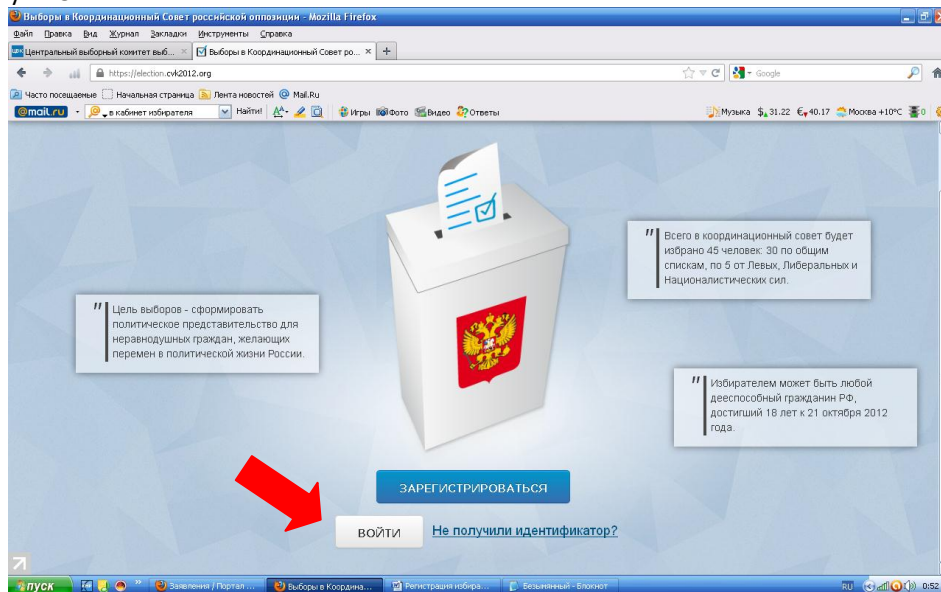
Выборы в Координационный Совет российской оппозиции - Mozilla Firefox

Файл Правка Вид Журнал Закладки Инструменты Справка

Центральный выборный комитет выб... × Выборы в Координационный Совет ро... × +

https://election.cvk2012.org

Google

Часто посещаемые Начальная страница Лента новостей Mail.Ru

@mail.ru в кабинет избирателя Найти! Игры Фото Видео Ответы Музыка $31.22 €40.17 Москва +10°C 0

Цель выборов - сформировать политическое представительство для неравнодушных граждан, желающих перемен в политической жизни России.

Всего в координационный совет будет избрано 45 человек: 30 по общим спискам, по 5 от Левых, Либеральных и Националистических сил.

Избирателем может быть любой дееспособный гражданин РФ, достигший 18 лет к 21 октября 2012 года.

ЗАРЕГИСТРИРОВАТЬСЯ

ВОЙТИ

Не получили идентификатор?

пуск Заявления / Портал ... Выборы в Координа... Регистрация избира... Безымянный - Блокнот RU 0:52